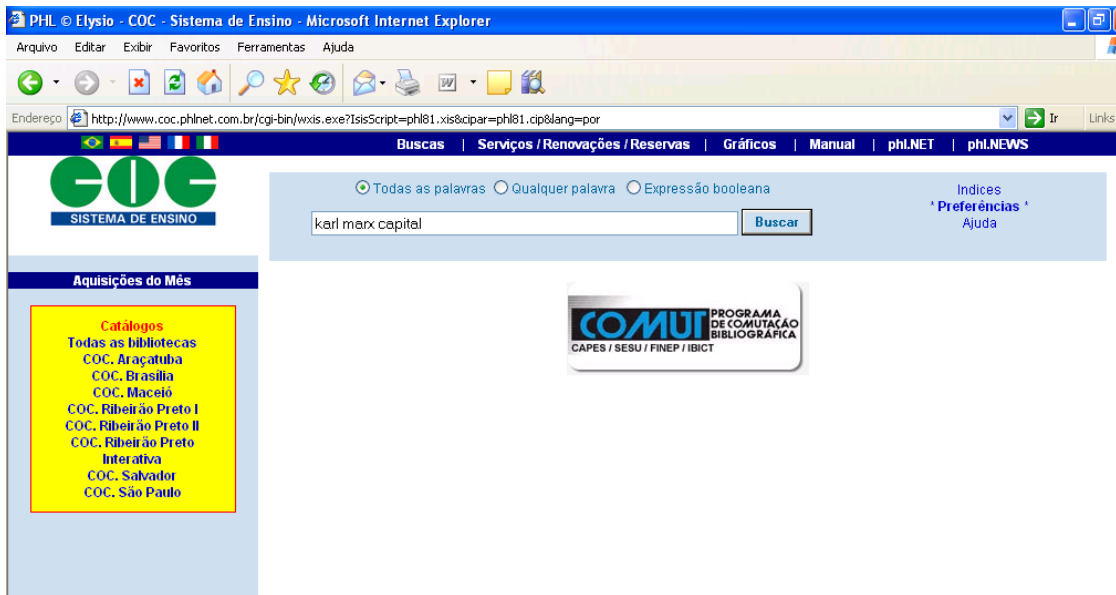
PHL © Elysio - COC - Sistema de Ensino - Microsoft Internet Explorer

Arquivo Editar Exibir Favoritos Ferramentas Ajuda

Endereço http://www.coc.phlnet.com.br/cgi-bin/wxis.exe?IsisScript=phl81.xis&cipar=phl81.cip&lang=por Ir Links

Buscas | Serviços / Renovações / Reservas | Gráficos | Manual | phl.NET | phl.NEWS

COC
SISTEMA DE ENSINO

Todas as palavras Qualquer palavra Expressão booleana

karl marx capital Buscar

Indices
* Preferências *
Ajuda

Aquisições do Mês

Catálogos
Todas as bibliotecas
COC. Araçatuba
COC. Brasilia
COC. Maceió
COC. Ribeirão Preto I
COC. Ribeirão Preto II
COC. Ribeirão Preto Interativa
COC. Salvador
COC. São Paulo

COMUT PROGRAMA DE COMUTAÇÃO BIBLIOGRÁFICA
CAPES / SESU / FINEP / IBICT